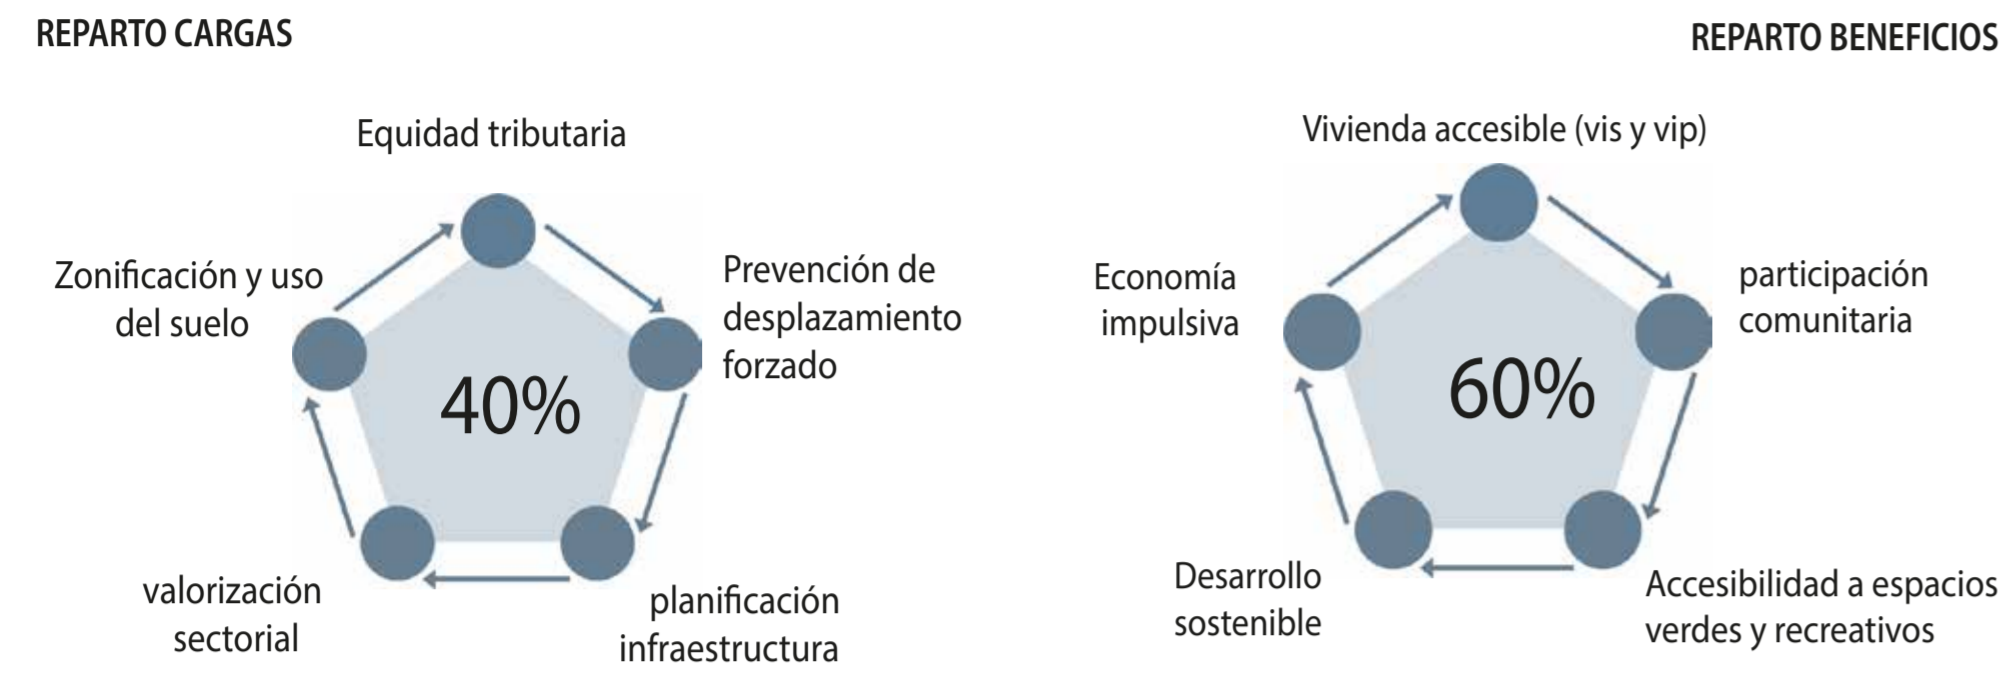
REPARTO CARGAS

Equidad tributaria

Zonificación y uso del suelo

Prevención de desplazamiento forzado

40%

valorización sectorial

planificación infraestructura

REPARTO BENEFICIOS

Vivienda accesible (vis y vip)

Economía impulsiva

participación comunitaria

60%

Desarrollo sostenible

Accesibilidad a espacios verdes y recreativos